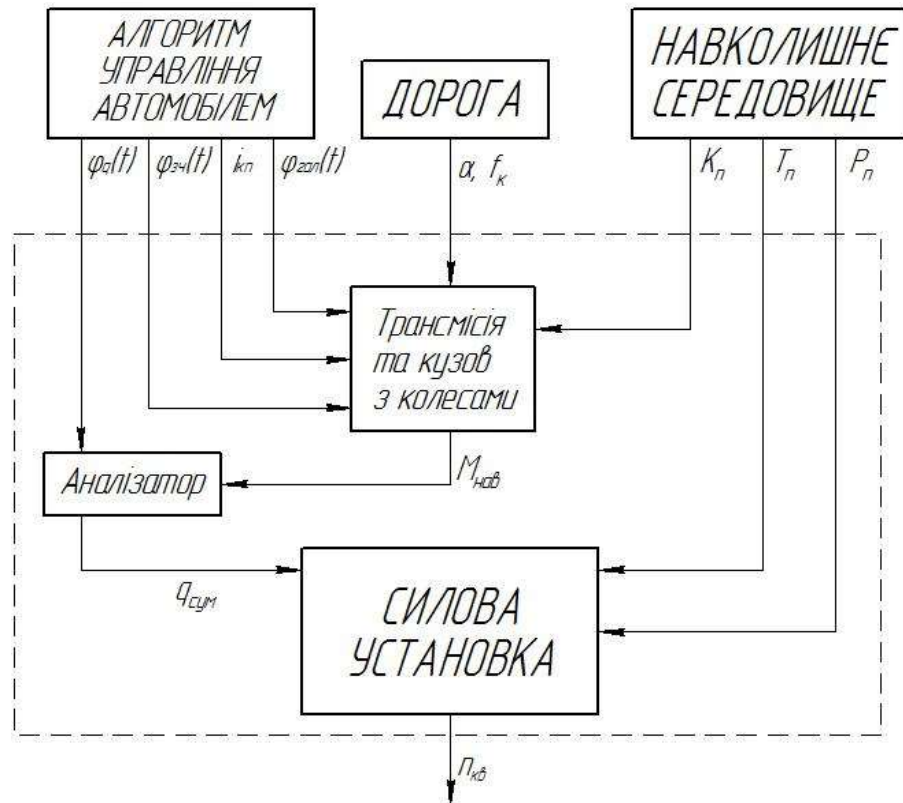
АЛГОРИТМ УПРАВЛІННЯ АВТОМОБІЛЕМ

ДОРОГА

НАВКОЛИШНЕ СЕРЕДОВИЩЕ

$\varphi_a(t)$ $\varphi_{зч}(t)$ $i_{кп}$ $\varphi_{гал}(t)$

$\alpha,\ f_к$

$K_п$ $T_п$ $P_п$

Трансмісія та кузов з колесами

Аналізатор

$M_{нав}$

$q_{сум}$

СИЛОВА УСТАНОВКА

$n_{кв}$